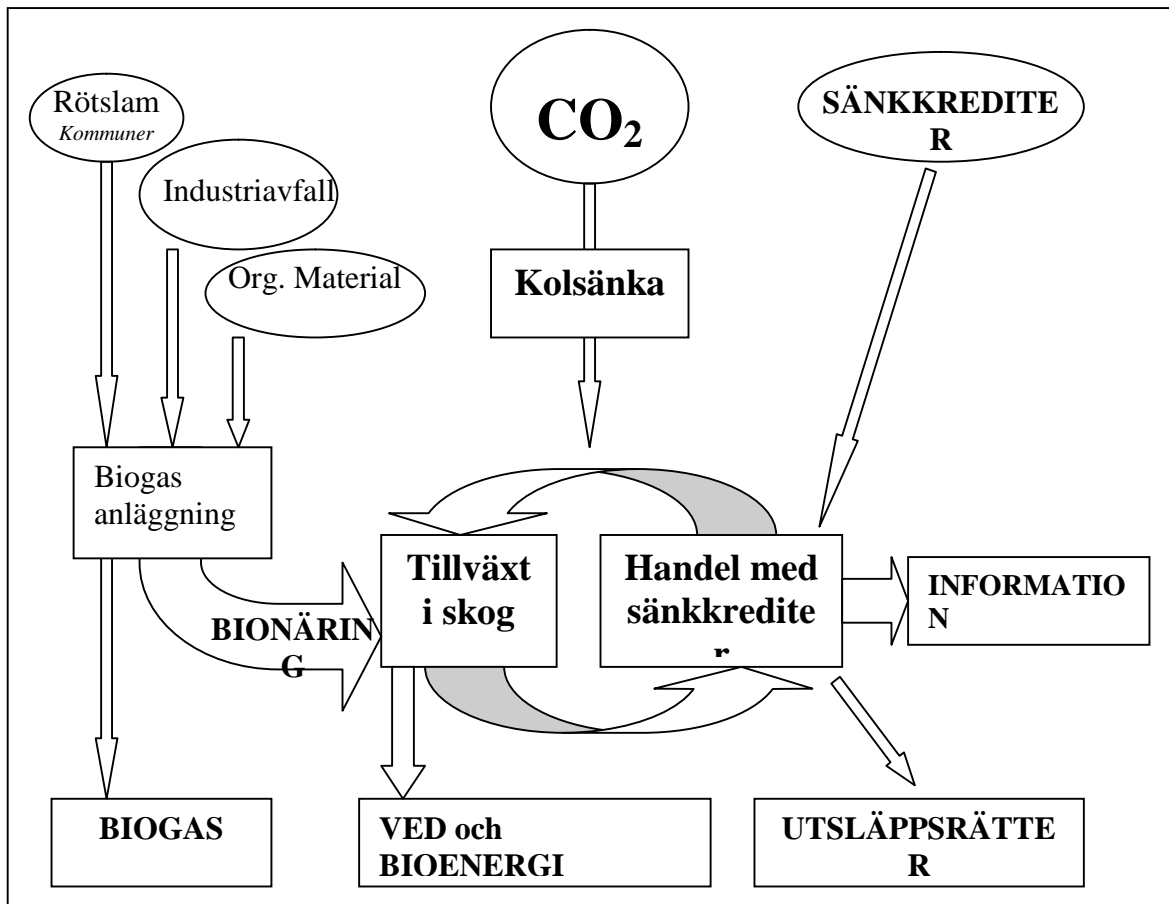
Rötslam
Kommuner

Industriavfall

Org. Material

$CO_2$

Kolsänka

SÄNKKREDITE
R

Biogas
anläggning

BIONÄRIN
G

Tillväxt
i skog

Handel med
sänkkredite
r

INFORMATIO
N

BIOGAS

VED och
BIOENERGI

UTSLÄPPSRÄTTE
R